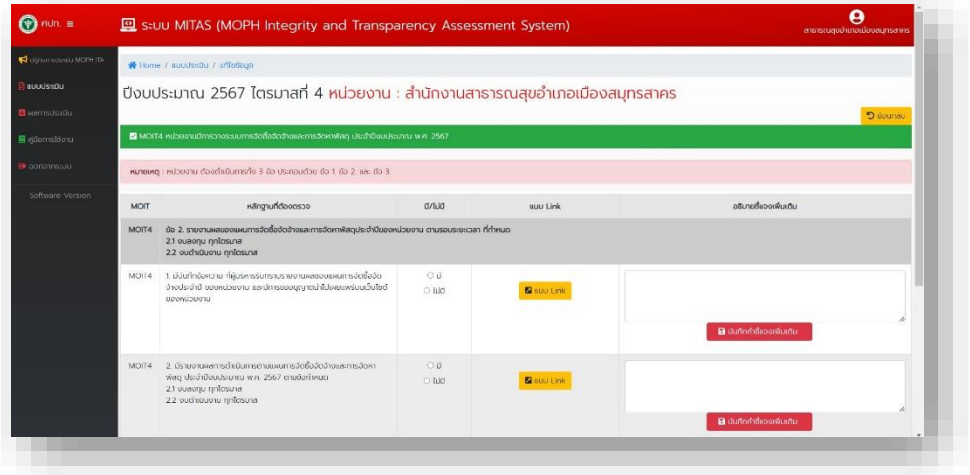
สป. ≡

ระบบ MITAS (MOPH Integrity and Transparency Assessment System)

สาธารณสุขอำเภอเมืองสมุทรสาคร

ปฏิทินการประเมิน MOPH ITA

แบบประเมิน

ผลการประเมิน

คู่มือการใช้งาน

ออกจากระบบ

Software Version

Home / แบบประเมิน / แก้ไขข้อมูล

ปีงบประมาณ 2567 ไตรมาสที่ 4 หน่วยงาน : สำนักงานสาธารณสุขอำเภอเมืองสมุทรสาคร

ย้อนกลับ

MOIT4 หน่วยงานมีการวางระบบการจัดซื้อจัดจ้างและการจัดหาพัสดุ ประจำปีงบประมาณ พ.ศ. 2567

หมายเหตุ : หน่วยงาน ต้องดำเนินการทั้ง 3 ข้อ ประกอบด้วย ข้อ 1. ข้อ 2. และ ข้อ 3.

| MOIT | หลักฐานที่ต้องตรวจ | มี/ไม่มี | แนบ Link | อธิบายชี้แจงเพิ่มเติม |
|---|---|---|---|---|
| MOIT4 | ข้อ 2. รายงานผลของแผนการจัดซื้อจัดจ้างและการจัดหาพัสดุประจำปีของหน่วยงาน ตามรอบระยะเวลา ที่กำหนด<br>2.1 งบลงทุน ทุกไตรมาส<br>2.2 งบดำเนินงาน ทุกไตรมาส | | | |
| MOIT4 | 1. มีบันทึกข้อความ ที่ผู้บริหารรับทราบรายงานผลของแผนการจัดซื้อจัดจ้างประจำปี ของหน่วยงาน และมีการขออนุญาตนำไปเผยแพร่บนเว็บไซต์ของหน่วยงาน | มี<br>ไม่มี | แนบ Link | บันทึกคำชี้แจงเพิ่มเติม |
| MOIT4 | 2. มีรายงานผลการดำเนินการตามแผนการจัดซื้อจัดจ้างและการจัดหาพัสดุ ประจำปีงบประมาณ พ.ศ. 2567 ตามข้อกำหนด<br>2.1 งบลงทุน ทุกไตรมาส<br>2.2 งบดำเนินงาน ทุกไตรมาส | มี<br>ไม่มี | แนบ Link | บันทึกคำชี้แจงเพิ่มเติม |